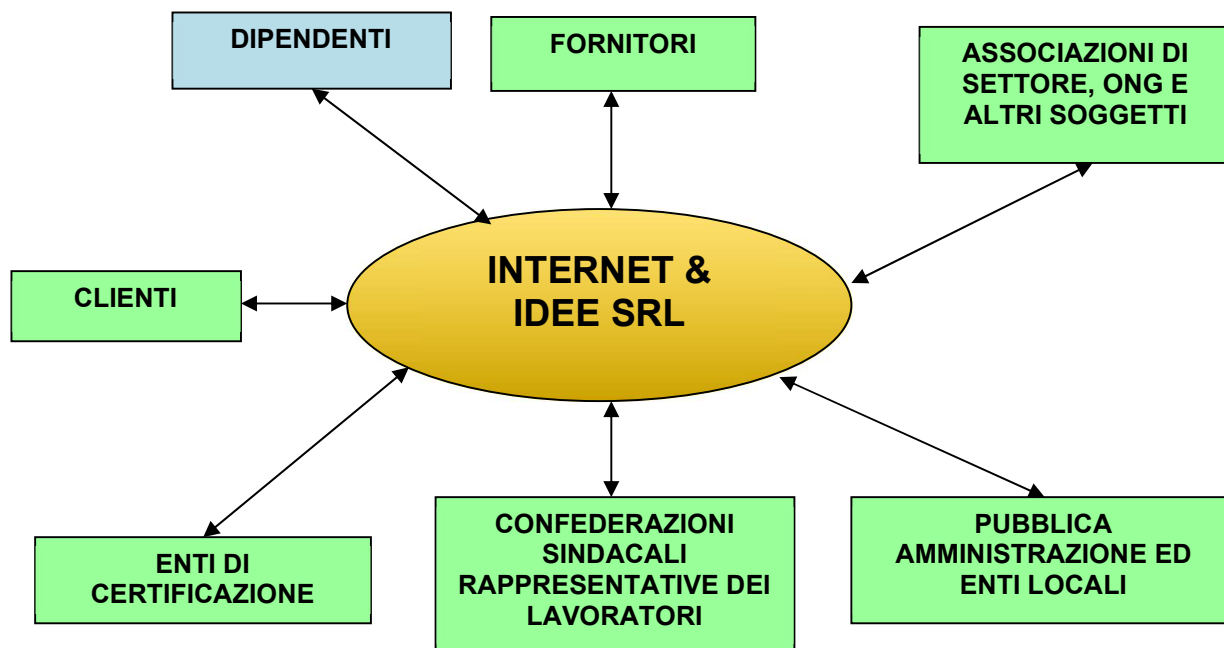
DIPENDENTI

FORNITORI

ASSOCIAZIONI DI SETTORE, ONG E ALTRI SOGGETTI

INTERNET & IDEE SRL

CLIENTI

ENTI DI CERTIFICAZIONE

CONFEDERAZIONI SINDACALI RAPPRESENTATIVE DEI LAVORATORI

PUBBLICA AMMINISTRAZIONE ED ENTI LOCALI